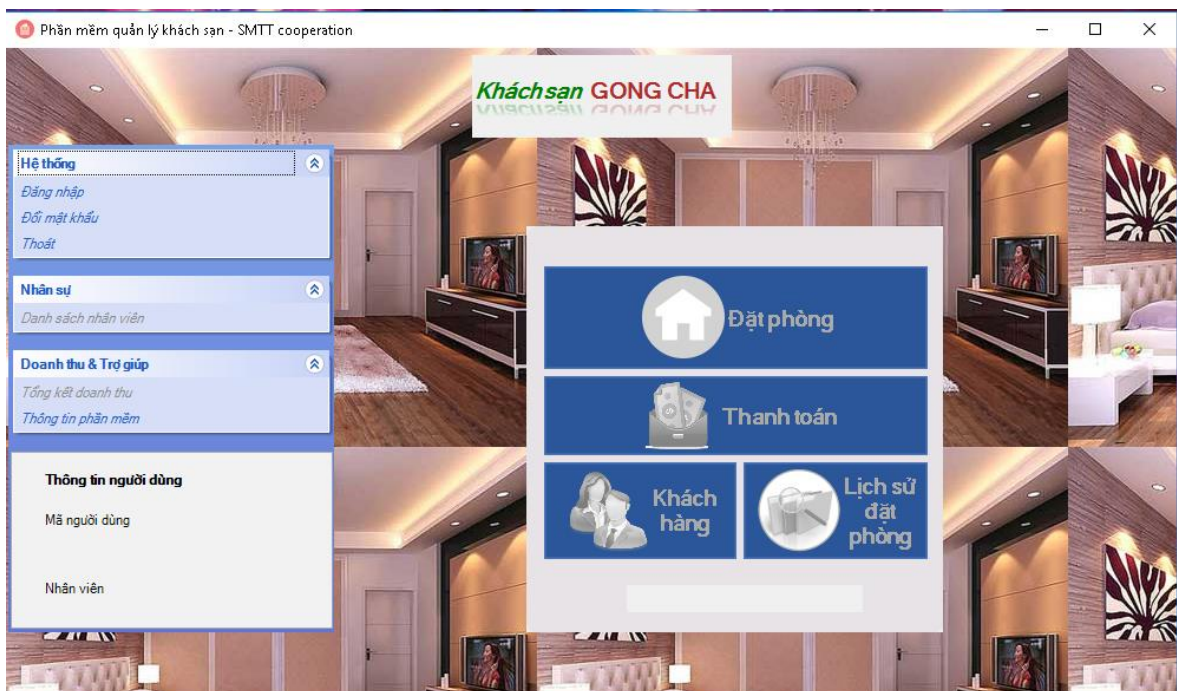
Phần mềm quản lý khách sạn - SMTT cooperation

Kháchsạn GONG CHA

Hệ thống
Đăng nhập
Đổi mật khẩu
Thoát

Nhân sự
Danh sách nhân viên

Doanh thu & Trợ giúp
Tổng kết doanh thu
Thông tin phần mềm

Thông tin người dùng
Mã người dùng
Nhân viên

Đặt phòng
Thanh toán
Khách hàng
Lịch sử đặt phòng